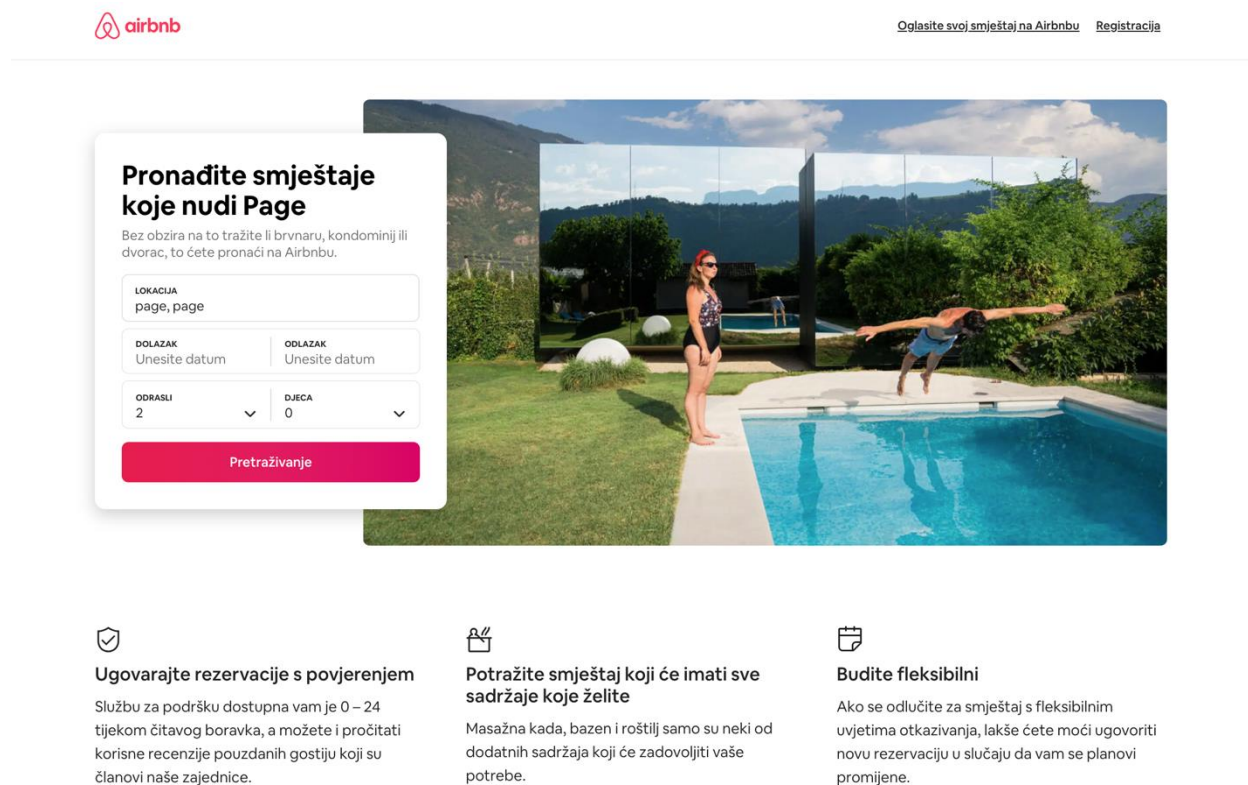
airbnb

Oglasite svoj smještaj na Airbnbu Registracija

Pronađite smještaje koje nudi Page

Bez obzira na to tražite li brvnaru, kondominij ili dvorac, to ćete pronaći na Airbnbu.

LOKACIJA
page, page

DOLAZAK
Unesite datum

ODLAZAK
Unesite datum

ODRASLI
2

DJECA
0

Pretraživanje

Ugovarajte rezervacije s povjerenjem

Službu za podršku dostupna vam je 0 – 24 tijekom čitavog boravka, a možete i pročitati korisne recenzije pouzdanih gostiju koji su članovi naše zajednice.

Potražite smještaj koji će imati sve sadržaje koje želite

Masažna kada, bazen i roštilj samo su neki od dodatnih sadržaja koji će zadovoljiti vaše potrebe.

Budite fleksibilni

Ako se odlučite za smještaj s fleksibilnim uvjetima otkazivanja, lakše ćete moći ugovoriti novu rezervaciju u slučaju da vam se planovi promijene.